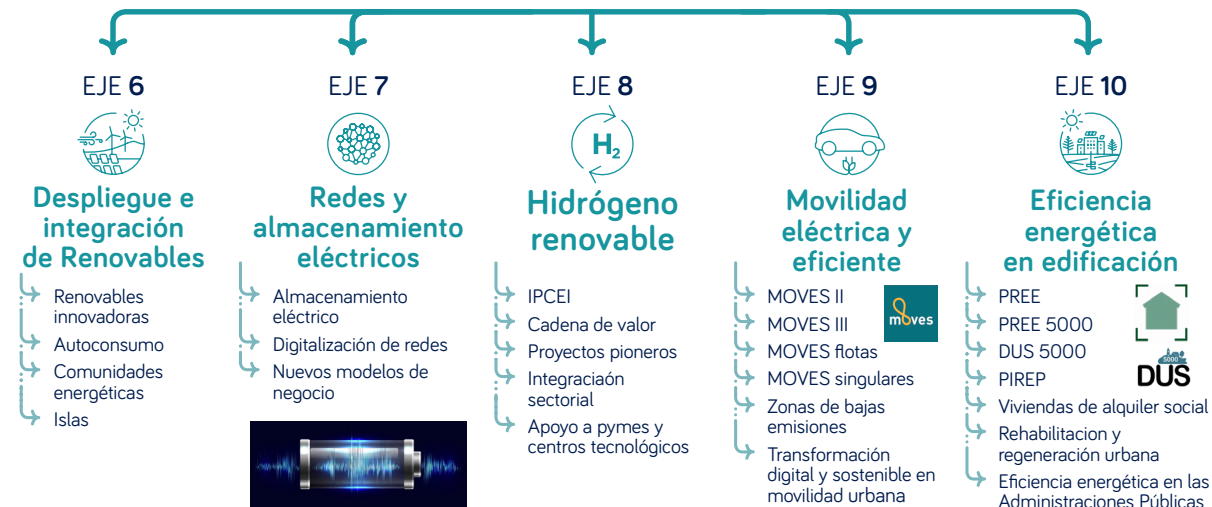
EJE 6

Despliegue e integración de Renovables

Renovables innovadoras
Autoconsumo
Comunidades energéticas
Islas

EJE 7

Redes y almacenamiento eléctricos

Almacenamiento eléctrico
Digitalización de redes
Nuevos modelos de negocio

EJE 8

$H_2$

Hidrógeno renovable

IPCEI
Cadena de valor
Proyectos pioneros
Integraciaón sectorial
Apoyo a pymes y centros tecnológicos

EJE 9

Movilidad eléctrica y eficiente

MOVES II
MOVES III
MOVES flotas
MOVES singulares
Zonas de bajas emisiones
Transformación digital y sostenible en movilidad urbana

moves

EJE 10

Eficiencia energética en edificación

PREE
PREE 5000
DUS 5000
PIREP
Viviendas de alquiler social
Rehabilitacion y regeneración urbana
Eficiencia energética en las Administraciones Públicas

5000
DUS